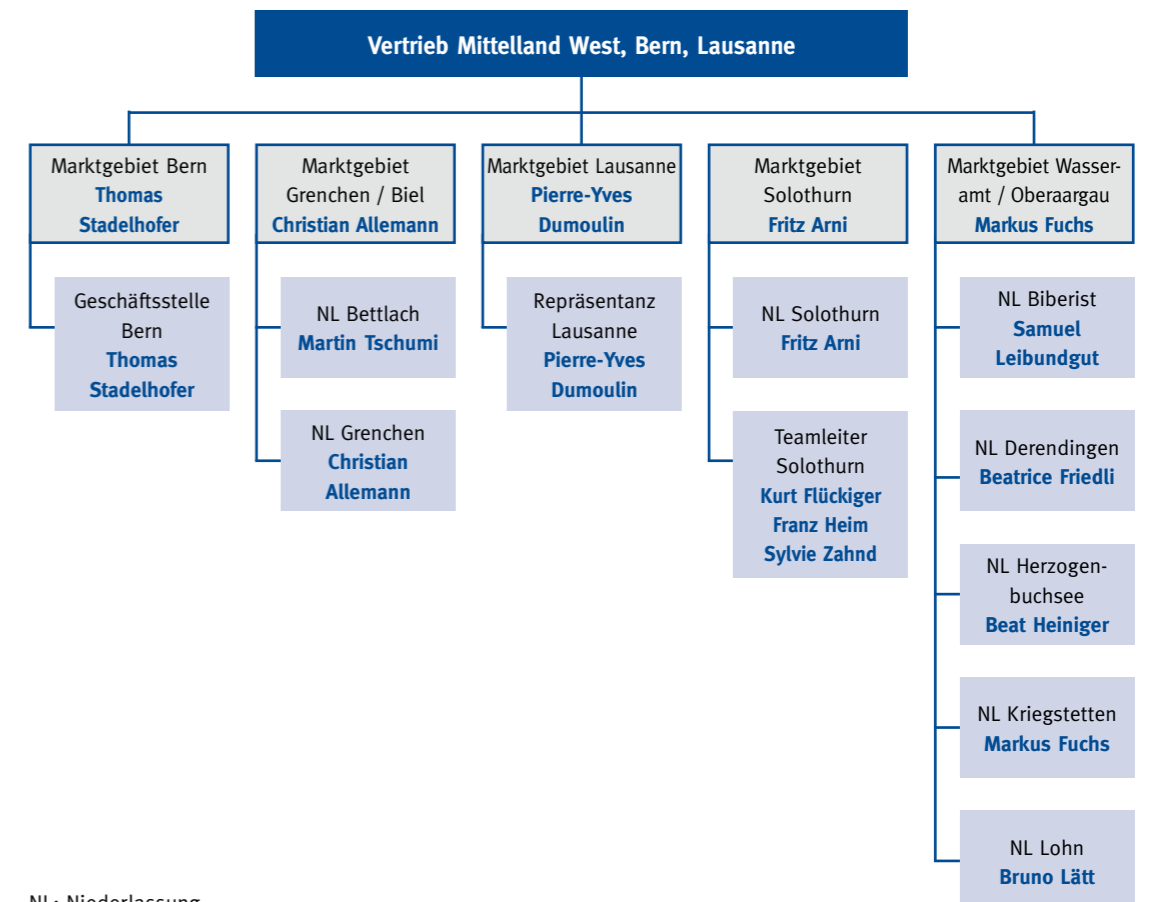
Vertrieb Mittelland West, Bern, Lausanne

Marktgebiet Bern
Thomas Stadelhofer

Geschäftsstelle Bern
Thomas Stadelhofer

Marktgebiet Grenchen / Biel
Christian Allemann

NL Bettlach
Martin Tschumi

NL Grenchen
Christian Allemann

Marktgebiet Lausanne
Pierre-Yves Dumoulin

Repräsentanz Lausanne
Pierre-Yves Dumoulin

Marktgebiet Solothurn
Fritz Arni

NL Solothurn
Fritz Arni

Teamleiter Solothurn
Kurt Flückiger
Franz Heim
Sylvie Zahnd

Marktgebiet Wasseramt / Oberaargau
Markus Fuchs

NL Biberist
Samuel Leibundgut

NL Derendingen
Beatrice Friedli

NL Herzogenbuchsee
Beat Heiniger

NL Kriegstetten
Markus Fuchs

NL Lohn
Bruno Lätt

NL: Niederlassung